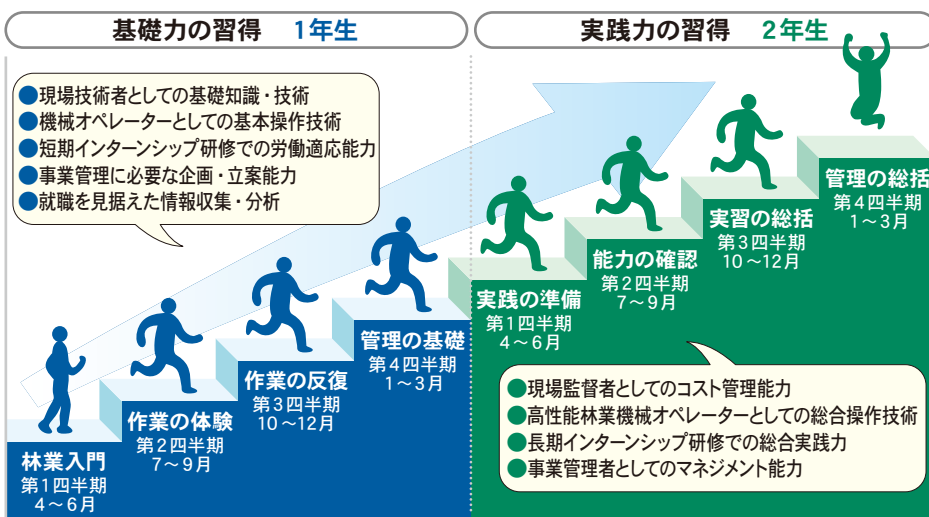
基礎力の習得　1年生

実践力の習得　2年生

●現場技術者としての基礎知識・技術
●機械オペレーターとしての基本操作技術
●短期インターンシップ研修での労働適応能力
●事業管理に必要な企画・立案能力
●就職を見据えた情報収集・分析

林業入門
第1四半期
4～6月

作業の体験
第2四半期
7～9月

作業の反復
第3四半期
10～12月

管理の基礎
第4四半期
1～3月

実践の準備
第1四半期
4～6月

能力の確認
第2四半期
7～9月

実習の総括
第3四半期
10～12月

管理の総括
第4四半期
1～3月

●現場監督者としてのコスト管理能力
●高性能林業機械オペレーターとしての総合操作技術
●長期インターンシップ研修での総合実践力
●事業管理者としてのマネジメント能力